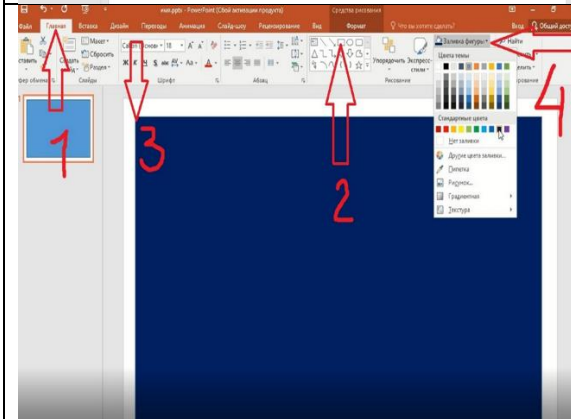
нии.pptx - PowerPoint (Сбой активации продукта)

Средства рисования

Файл Главная Вставка Дизайн Переходы Анимация Слайд-шоу Рецензирование Вид Формат Что вы хотите сделать? Вход Общий доступ

Макет Сбросить Раздел

Создать слайд

Вставить

Буфер обмена Слайды

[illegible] (Основ - 18

Шрифт

Абзац

Упорядочить Экспресс-стили

Рисование

Заливка фигуры Найти

Цвета темы

Стандартные цвета

Нет заливки

Другие цвета заливки...

Пипетка

Рисунок...

Градиентная

Текстура

1

2

3

4